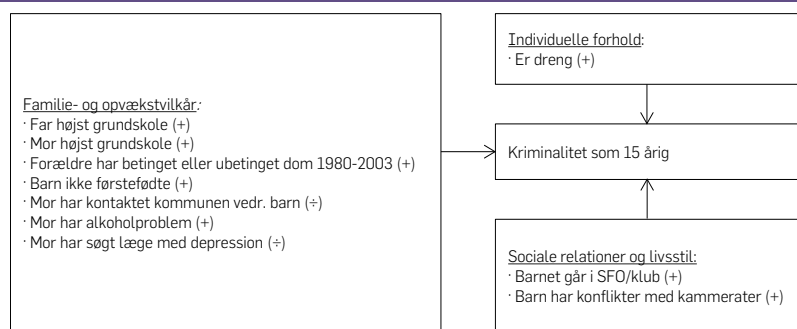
Familie- og opvækstvilkår:
· Far højst grundskole (+)
· Mor højst grundskole (+)
· Forældre har betinget eller ubetinget dom 1980-2003 (+)
· Barn ikke førstefødte (+)
· Mor har kontaktet kommunen vedr. barn (÷)
· Mor har alkoholproblem (+)
· Mor har søgt læge med depression (÷)

Individuelle forhold:
· Er dreng (+)

Kriminalitet som 15 årig

Sociale relationer og livsstil:
· Barnet går i SFO/klub (+)
· Barn har konflikter med kammerater (+)